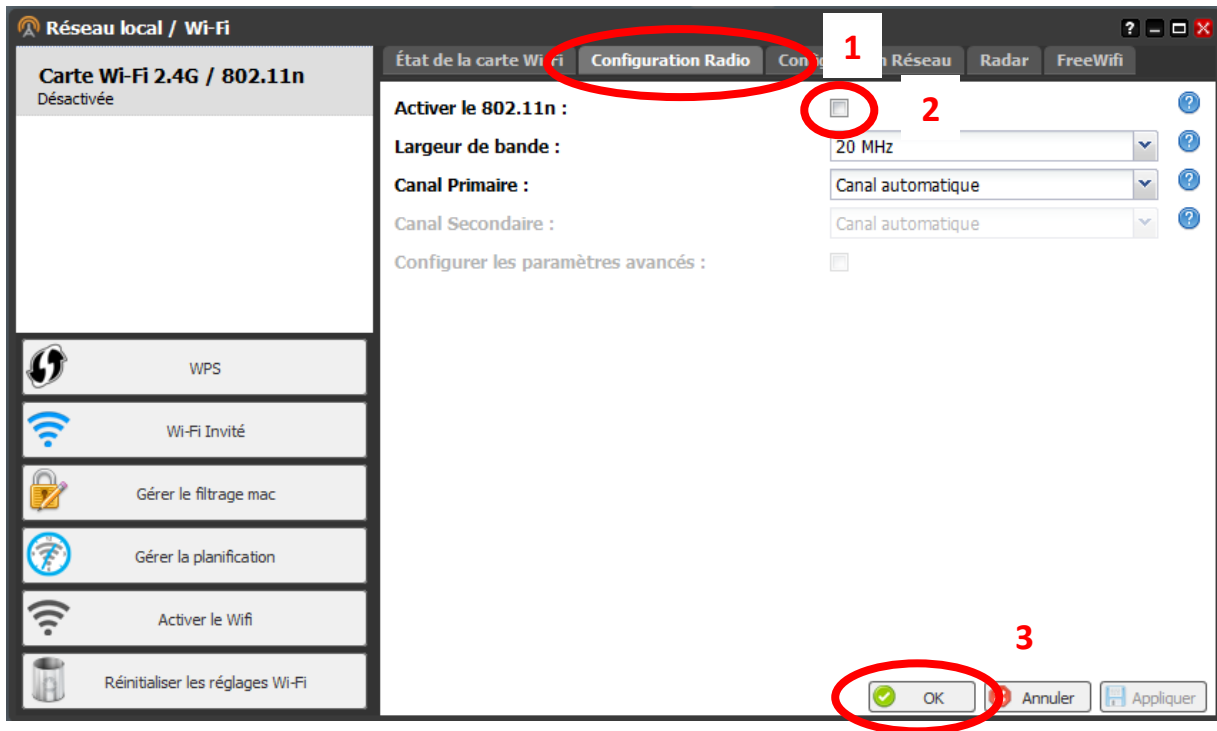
Réseau local / Wi-Fi

Carte Wi-Fi 2.4G / 802.11n
Désactivée

WPS

Wi-Fi Invité

Gérer le filtrage mac

Gérer la planification

Activer le Wifi

Réinitialiser les réglages Wi-Fi

État de la carte Wi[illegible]i | Configuration Radio | Con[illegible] Réseau | Radar | FreeWifi

1

Activer le 802.11n :

2

Largeur de bande : 20 MHz

Canal Primaire : Canal automatique

Canal Secondaire : Canal automatique

Configurer les paramètres avancés :

3

OK | Annuler | Appliquer